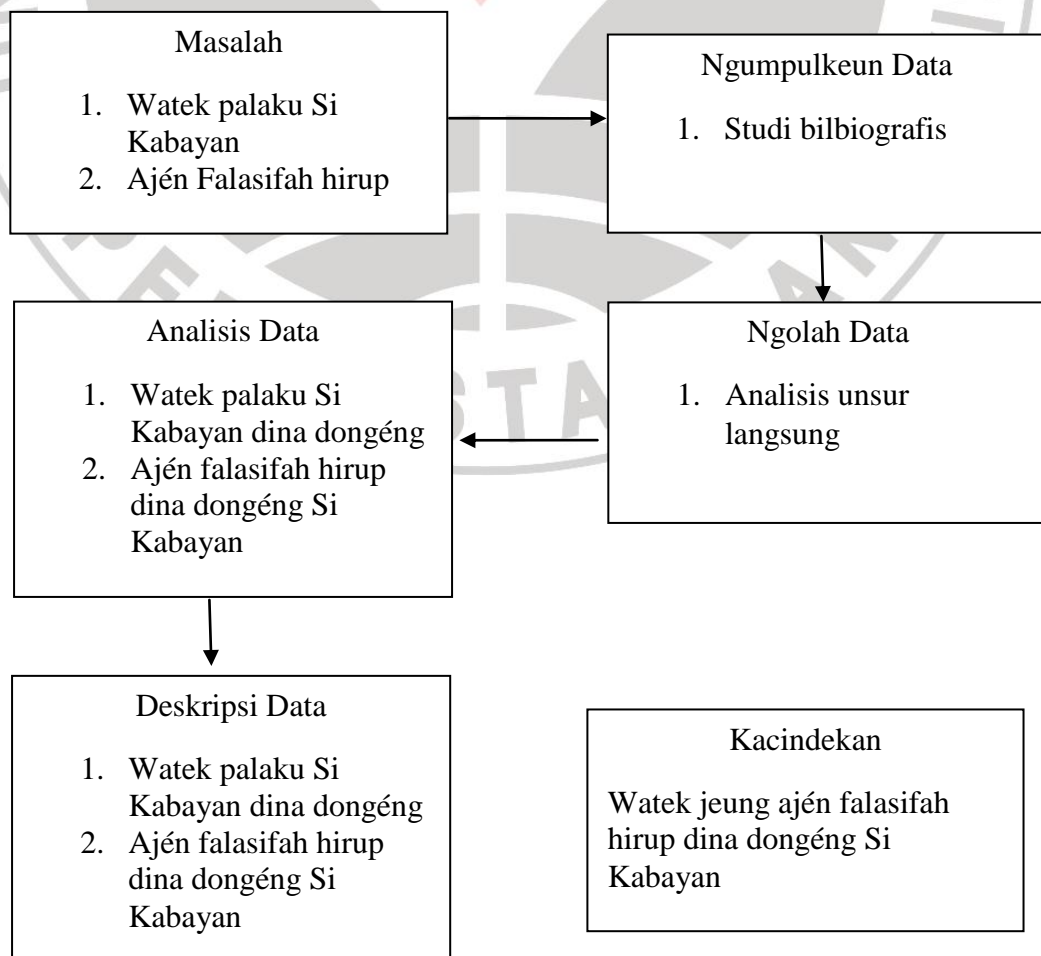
Masalah

1. Watek palaku Si Kabayan
2. Ajén Falasifah hirup

Ngumpulkeun Data

1. Studi bilbiografis

Ngolah Data

1. Analisis unsur langsung

Analisis Data

1. Watek palaku Si Kabayan dina dongéng
2. Ajén falasifah hirup dina dongéng Si Kabayan

Deskripsi Data

1. Watek palaku Si Kabayan dina dongéng
2. Ajén falasifah hirup dina dongéng Si Kabayan

Kacindekan

Watek jeung ajén falasifah hirup dina dongéng Si Kabayan